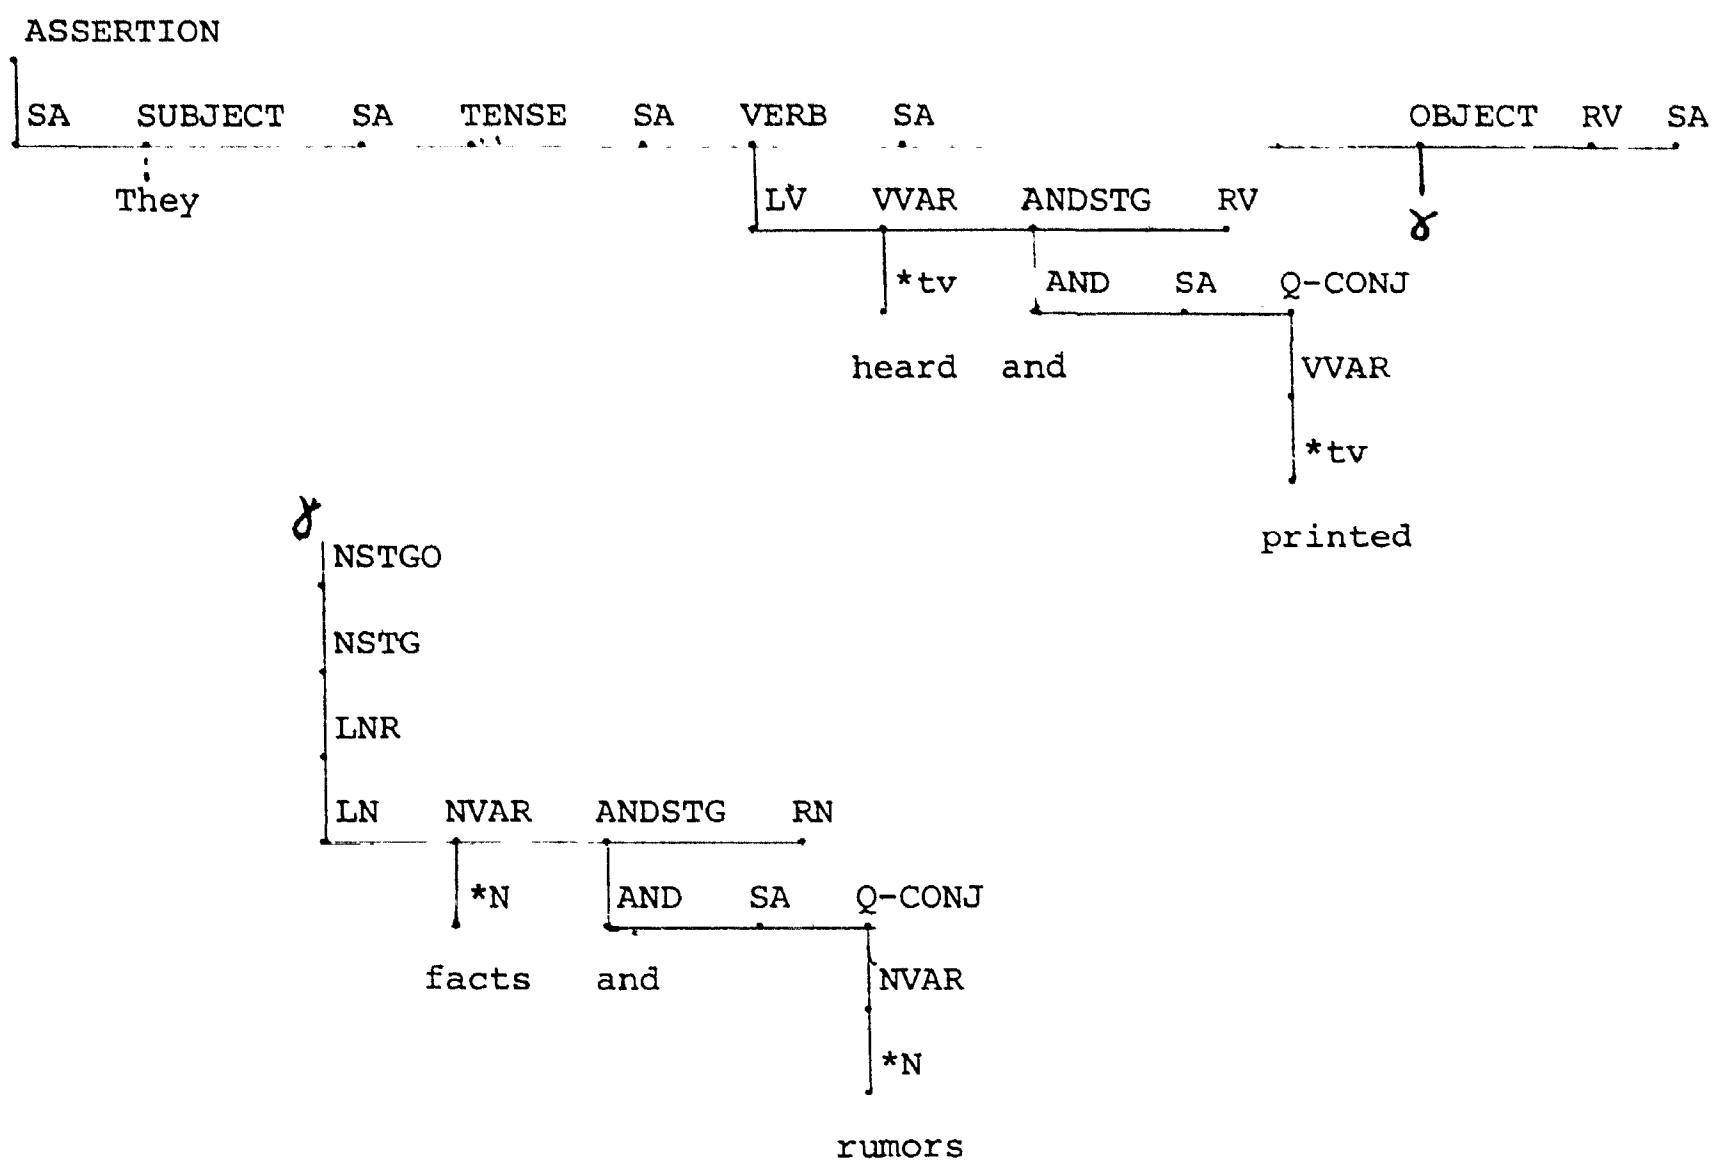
ASSERTION

SA SUBJECT SA TENSE SA VERB SA OBJECT RV SA

They

LV VVAR ANDSTG RV

$\gamma$

*tv AND SA Q-CONJ

heard and

VVAR

*tv

printed

$\gamma$

NSTGO

NSTG

LNR

LN NVAR ANDSTG RN

*N AND SA Q-CONJ

facts and

NVAR

*N

rumors